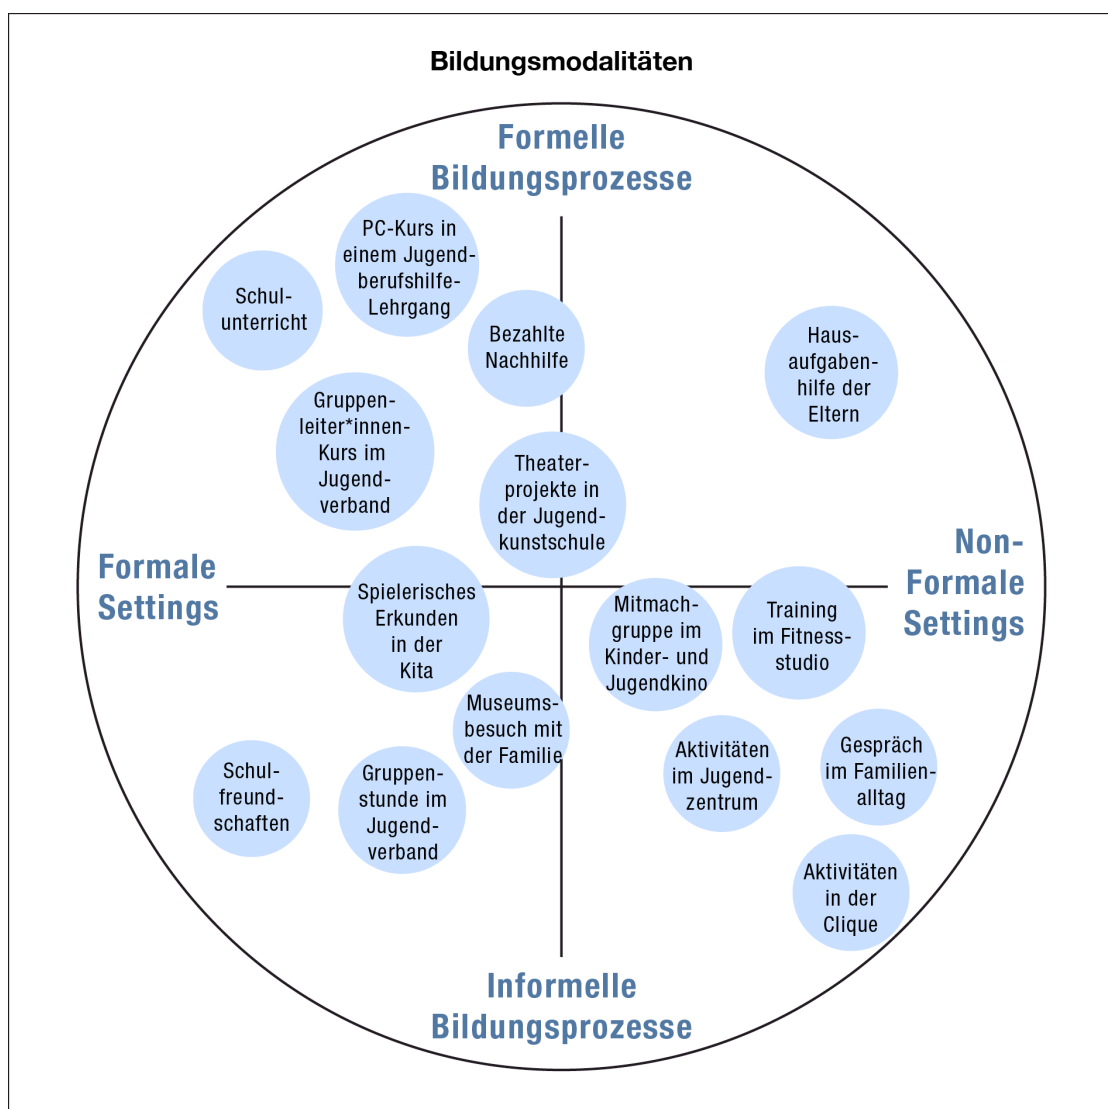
Bildungsmodalitäten

Formelle Bildungsprozesse

PC-Kurs in einem Jugendberufshilfe-Lehrgang

Schulunterricht

Bezahlte Nachhilfe

Hausaufgabenhilfe der Eltern

Gruppenleiter*innen-Kurs im Jugendverband

Theaterprojekte in der Jugendkunstschule

Formale Settings

Non-Formale Settings

Spielerisches Erkunden in der Kita

Mitmachgruppe im Kinder- und Jugendkino

Training im Fitnessstudio

Museumsbesuch mit der Familie

Aktivitäten im Jugendzentrum

Gespräch im Familienalltag

Schulfreundschaften

Gruppenstunde im Jugendverband

Aktivitäten in der Clique

Informelle Bildungsprozesse